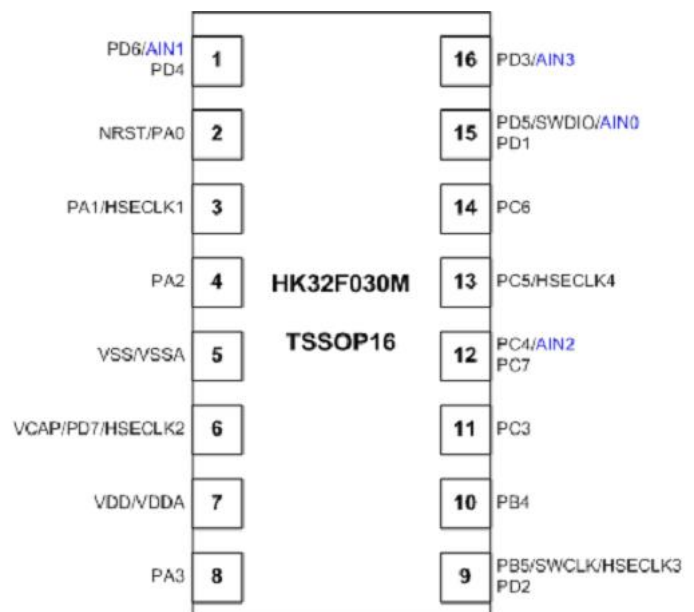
PD6/AIN1
PD4
1

NRST/PA0
2

PA1/HSECLK1
3

PA2
4

VSS/VSSA
5

VCAP/PD7/HSECLK2
6

VDD/VDDA
7

PA3
8

HK32F030M

TSSOP16

16
PD3/AIN3

15
PD5/SWDIO/AIN0
PD1

14
PC6

13
PC5/HSECLK4

12
PC4/AIN2
PC7

11
PC3

10
PB4

9
PB5/SWCLK/HSECLK3
PD2